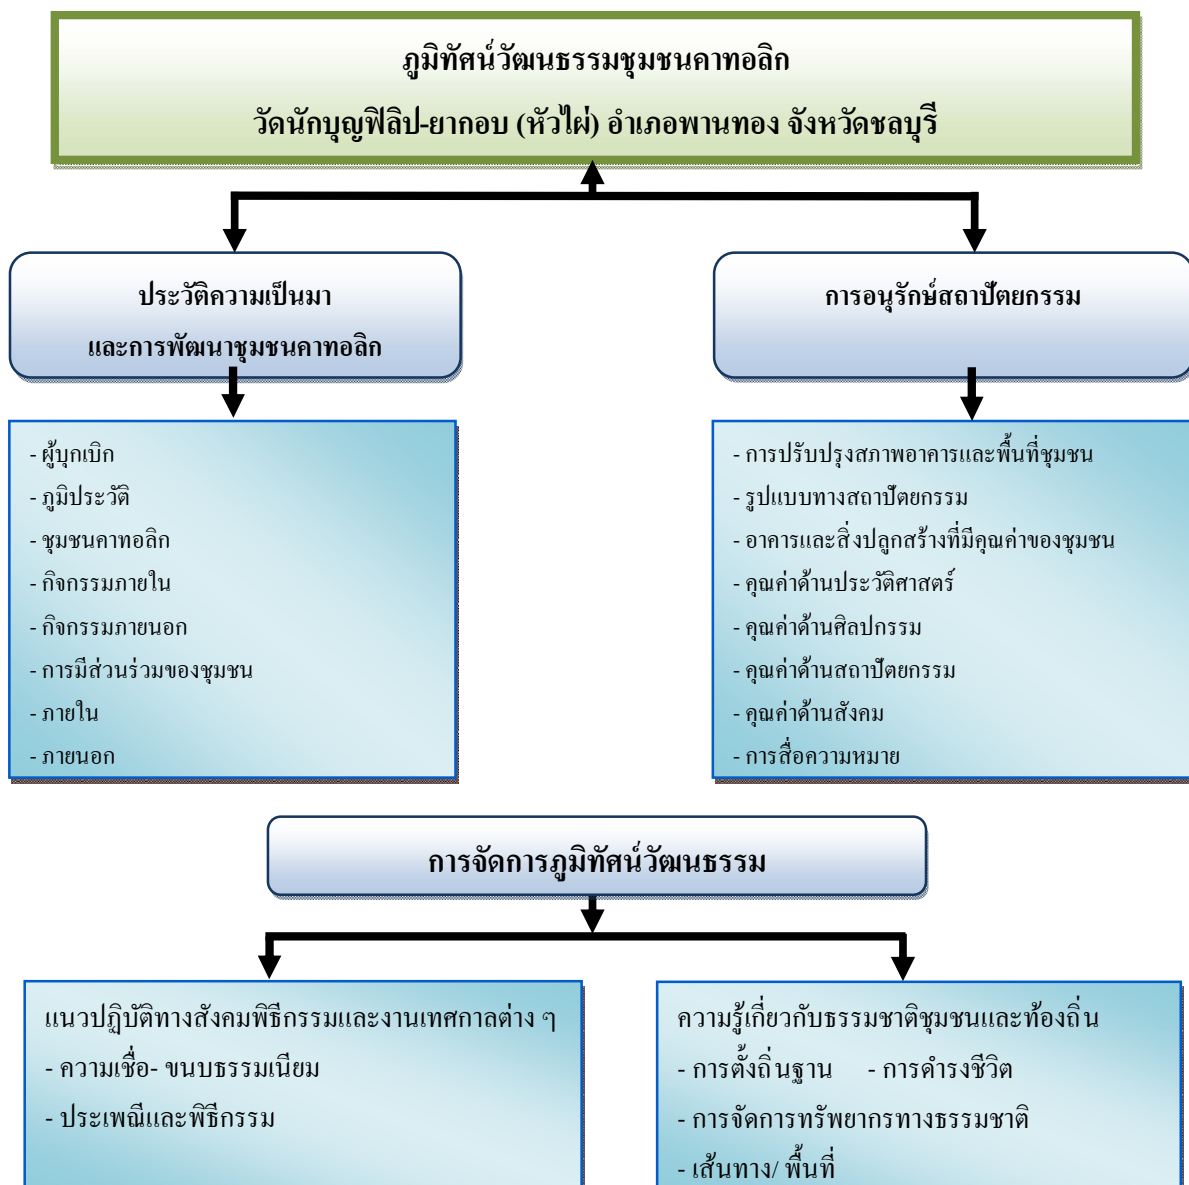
ภูมิทัศน์วัฒนธรรมชุมชนคาทอลิก

วัดนักบุญฟิลิป-ยากอบ (หัวไผ่) อำเภอพานทอง จังหวัดชลบุรี

ประวัติความเป็นมา
และการพัฒนาชุมชนคาทอลิก

- ผู้บุกเบิก
- ภูมิประวัติ
- ชุมชนคาทอลิก
- กิจกรรมภายใน
- กิจกรรมภายนอก
- การมีส่วนร่วมของชุมชน
- ภายใน
- ภายนอก

การอนุรักษ์สถาปัตยกรรม

- การปรับปรุงสภาพอาคารและพื้นที่ชุมชน
- รูปแบบทางสถาปัตยกรรม
- อาคารและสิ่งปลูกสร้างที่มีคุณค่าของชุมชน
- คุณค่าด้านประวัติศาสตร์
- คุณค่าด้านศิลปกรรม
- คุณค่าด้านสถาปัตยกรรม
- คุณค่าด้านสังคม
- การสื่อความหมาย

การจัดการภูมิทัศน์วัฒนธรรม

แนวปฏิบัติทางสังคมพิธีกรรมและงานเทศกาลต่าง ๆ
- ความเชื่อ- ขนบธรรมเนียม
- ประเพณีและพิธีกรรม

ความรู้เกี่ยวกับธรรมชาติชุมชนและท้องถิ่น
- การตั้งถิ่นฐาน - การดำรงชีวิต
- การจัดการทรัพยากรทางธรรมชาติ
- เส้นทาง/ พื้นที่